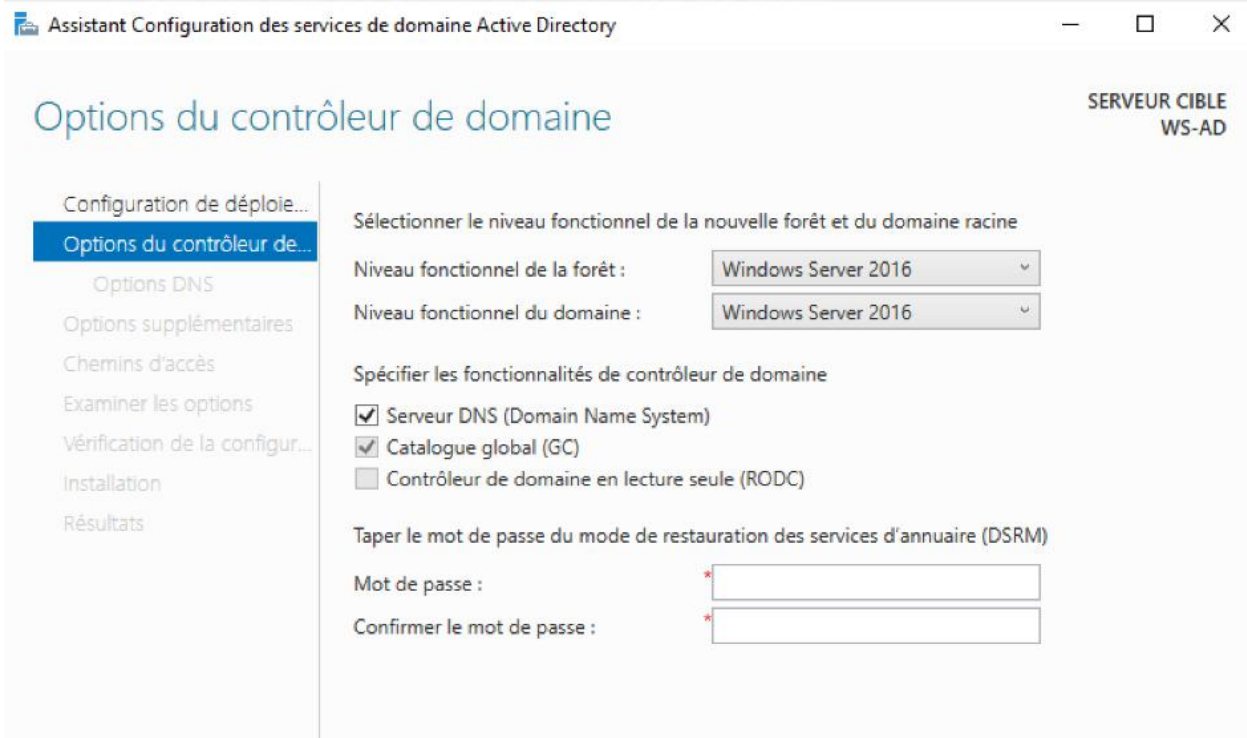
Assistant Configuration des services de domaine Active Directory

Options du contrôleur de domaine

SERVEUR CIBLE
WS-AD

Configuration de déploie...
Options du contrôleur de...
Options DNS
Options supplémentaires
Chemins d'accès
Examiner les options
Vérification de la configur...
Installation
Résultats

Sélectionner le niveau fonctionnel de la nouvelle forêt et du domaine racine

Niveau fonctionnel de la forêt : Windows Server 2016
Niveau fonctionnel du domaine : Windows Server 2016

Spécifier les fonctionnalités de contrôleur de domaine

Serveur DNS (Domain Name System)
Catalogue global (GC)
Contrôleur de domaine en lecture seule (RODC)

Taper le mot de passe du mode de restauration des services d'annuaire (DSRM)

Mot de passe : *
Confirmer le mot de passe : *